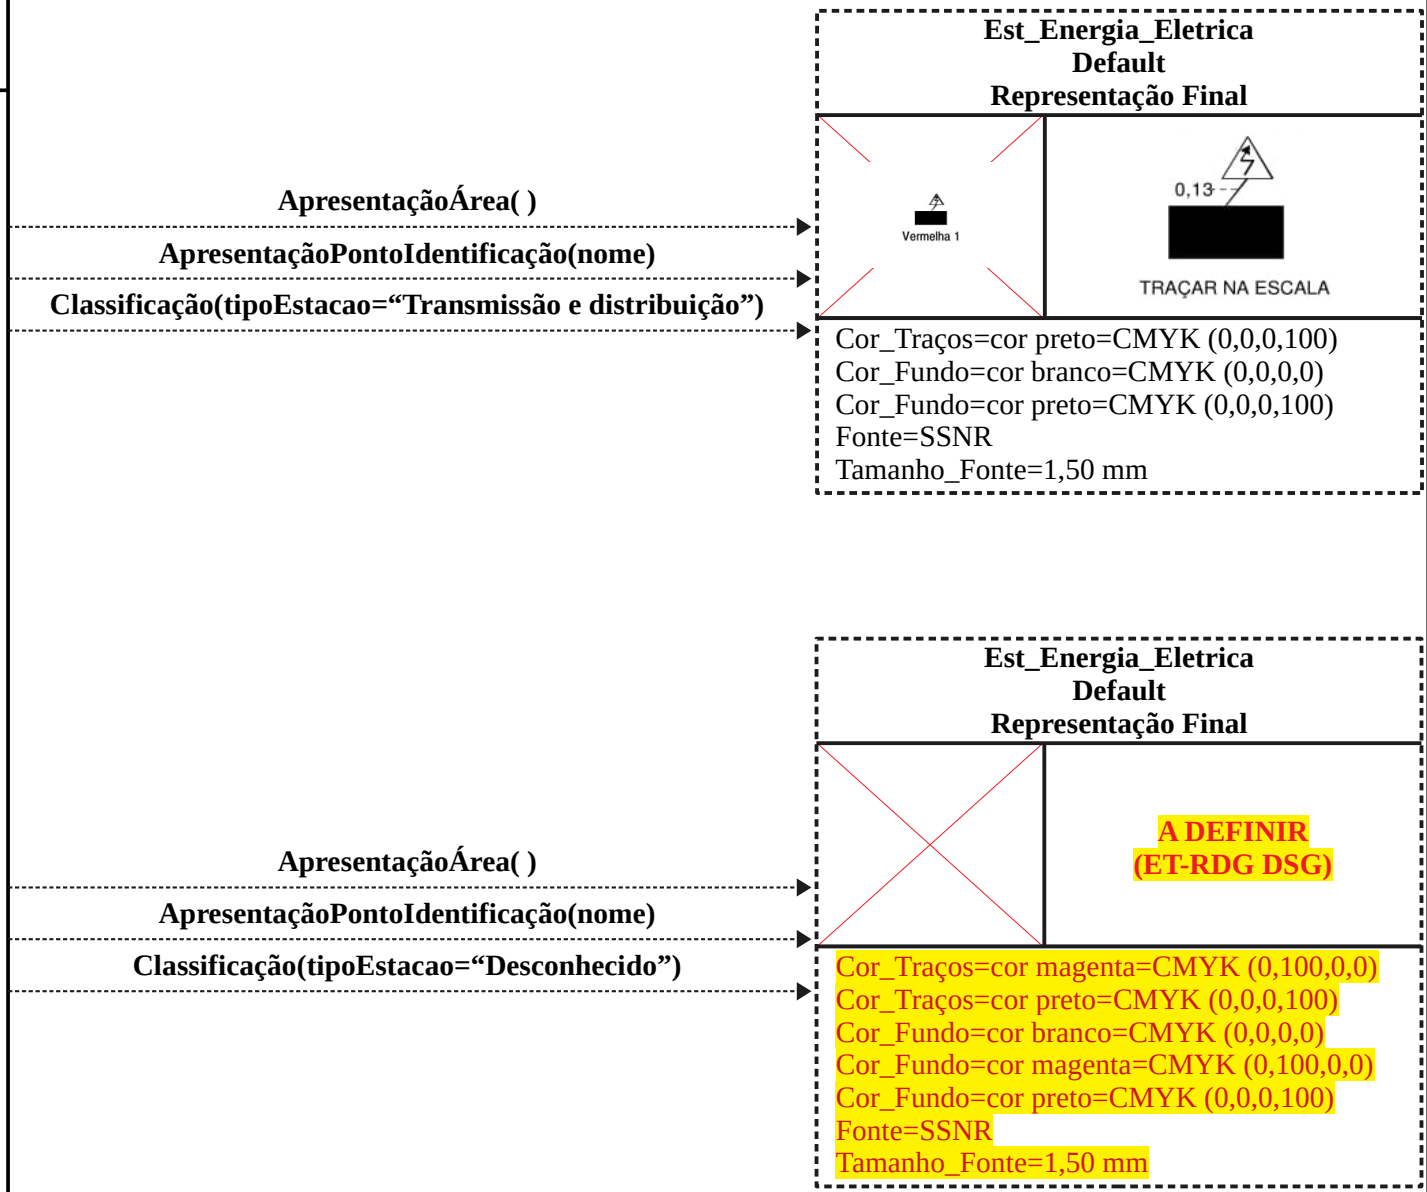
Est_Energia_Eletrica
Default
Representação Final

ApresentaçãoÁrea( )

ApresentaçãoPontoIdentificação(nome)

Classificação(tipoEstacao="Transmissão e distribuição")

Vermelha 1

0,13

TRAÇAR NA ESCALA

Cor_Traços=cor preto=CMYK (0,0,0,100)
Cor_Fundo=cor branco=CMYK (0,0,0,0)
Cor_Fundo=cor preto=CMYK (0,0,0,100)
Fonte=SSNR
Tamanho_Fonte=1,50 mm

Est_Energia_Eletrica
Default
Representação Final

ApresentaçãoÁrea( )

ApresentaçãoPontoIdentificação(nome)

Classificação(tipoEstacao="Desconhecido")

A DEFINIR
(ET-RDG DSG)

Cor_Traços=cor magenta=CMYK (0,100,0,0)
Cor_Traços=cor preto=CMYK (0,0,0,100)
Cor_Fundo=cor branco=CMYK (0,0,0,0)
Cor_Fundo=cor magenta=CMYK (0,100,0,0)
Cor_Fundo=cor preto=CMYK (0,0,0,100)
Fonte=SSNR
Tamanho_Fonte=1,50 mm